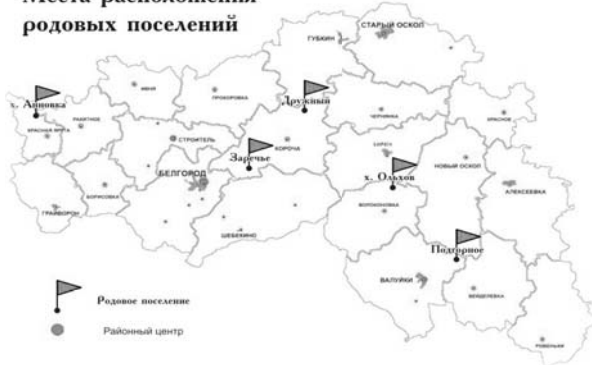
Места расположения
родовых поселений

СТАРЫЙ ОСКОЛ
ГУБКИН
ИВНЯ
ПРОХОРОВКА
Дружный
х. Анновка
РАКИТНОЕ
КРАСНАЯ ЯРУГА
СТРОИТЕЛЬ
ЧЕРНЯНКА
КРАСНОЕ
Заречье
КОРОЧА
БИРЮЧ
х. Ольхов
НОВЫЙ ОСКОЛ
БЕЛГОРОД
БОРИСОВКА
АЛЕКСЕЕВКА
ГРАЙВОРОН
ВОЛОКОНОВКА
ШЕБЕКИНО
Подгорное
ВАЛУЙКИ
ВЕЙДЕЛЕВКА
РОВЕНЬКИ

Родовое поселение
Районный центр